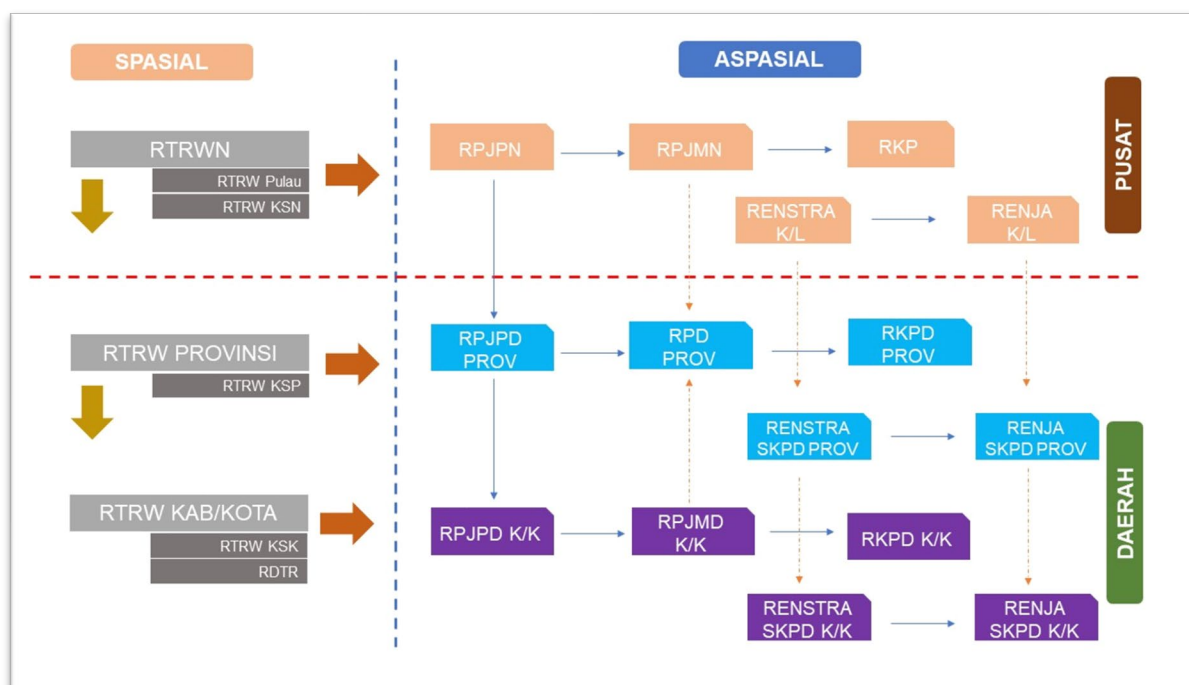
SPASIAL

ASPASIAL

RTRWN
RTRW Pulau
RTRW KSN

RPJPN
RPJMN
RKP

PUSAT

RENSTRA K/L
RENJA K/L

RTRW PROVINSI
RTRW KSP

RPJPD PROV
RPD PROV
RKPD PROV

RENSTRA SKPD PROV
RENJA SKPD PROV

DAERAH

RTRW KAB/KOTA
RTRW KSK
RDTR

RPJPD K/K
RPJMD K/K
RKPD K/K

RENSTRA SKPD K/K
RENJA SKPD K/K